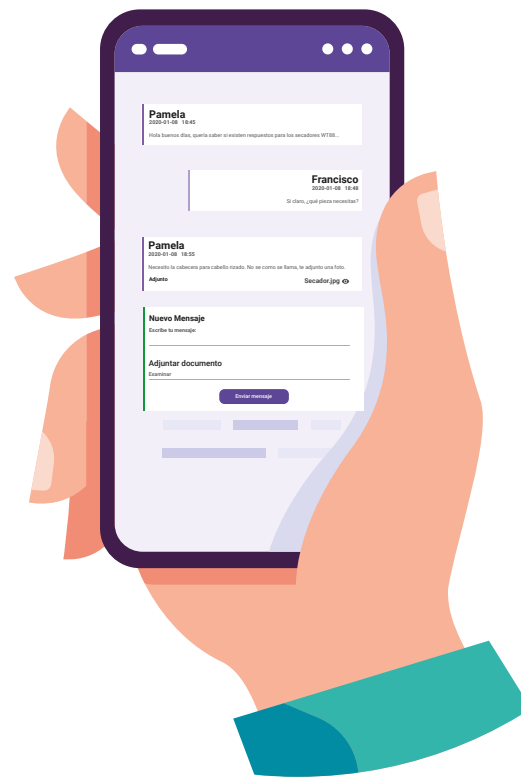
Pamela
2020-01-08 18:45
Hola buenos días, quería saber si existen repuestos para los secadores WT88...

Francisco
2020-01-08 18:48
Si claro, ¿qué pieza necesitas?

Pamela
2020-01-08 18:55
Necesito la cabecera para cabello rizado. No se como se llama, te adjunto una foto.
Adjunto
Secador.jpg

Nuevo Mensaje
Escribe tu mensaje:

Adjuntar documento
Examinar

Enviar mensaje